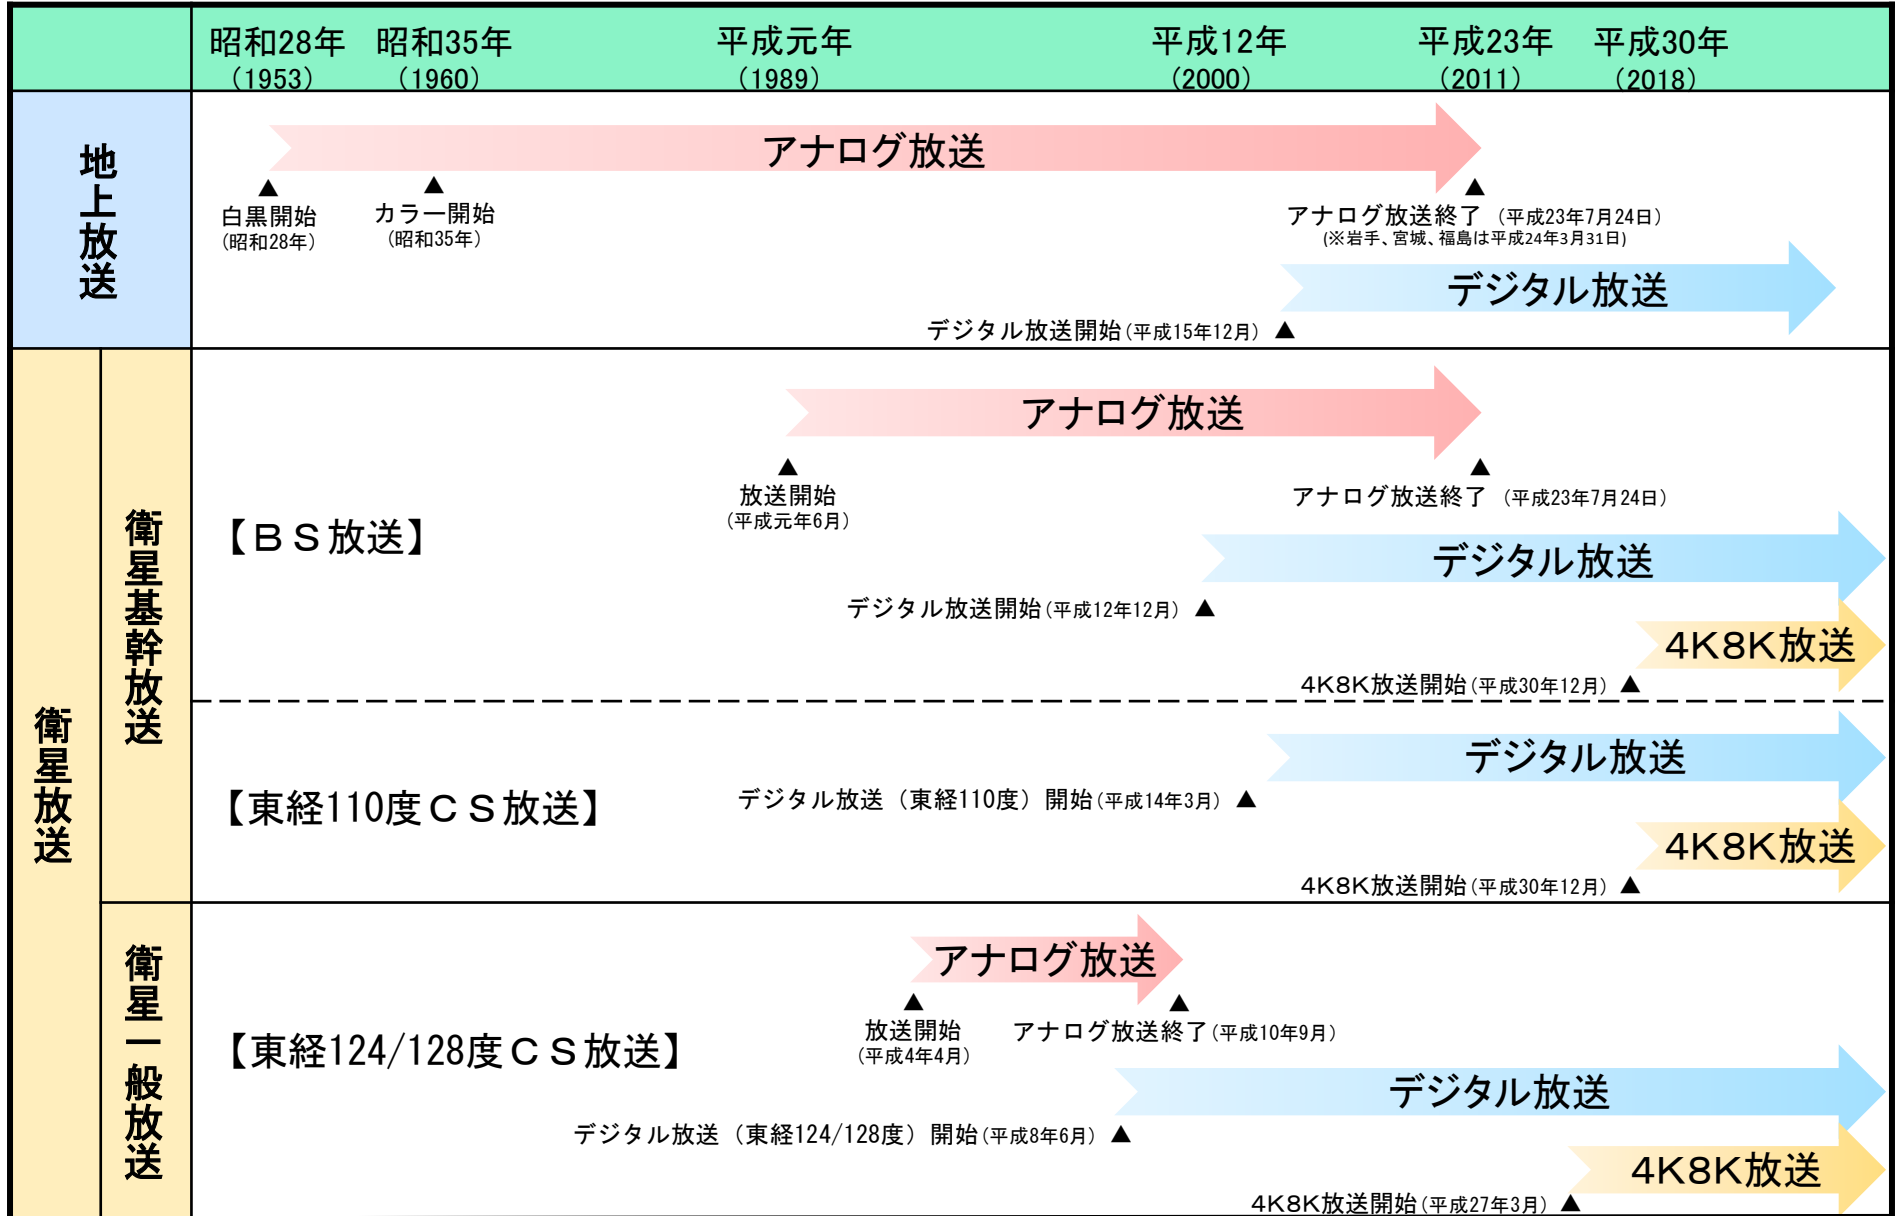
昭和28年 (1953) 昭和35年 (1960) 平成元年 (1989) 平成12年 (2000) 平成23年 (2011) 平成30年 (2018)

地上放送

アナログ放送

▲ 白黒開始 (昭和28年)

▲ カラー開始 (昭和35年)

▲ アナログ放送終了 (平成23年7月24日) (※岩手、宮城、福島は平成24年3月31日)

デジタル放送

デジタル放送開始 (平成15年12月) ▲

衛星放送

衛星基幹放送

【ＢＳ放送】

アナログ放送

▲ 放送開始 (平成元年6月)

▲ アナログ放送終了 (平成23年7月24日)

デジタル放送

デジタル放送開始 (平成12年12月) ▲

4K8K放送

4K8K放送開始 (平成30年12月) ▲

【東経110度ＣＳ放送】

デジタル放送

デジタル放送 (東経110度) 開始 (平成14年3月) ▲

4K8K放送

4K8K放送開始 (平成30年12月) ▲

衛星一般放送

【東経124/128度ＣＳ放送】

アナログ放送

▲ 放送開始 (平成4年4月)

▲ アナログ放送終了 (平成10年9月)

デジタル放送

デジタル放送 (東経124/128度) 開始 (平成8年6月) ▲

4K8K放送

4K8K放送開始 (平成27年3月) ▲